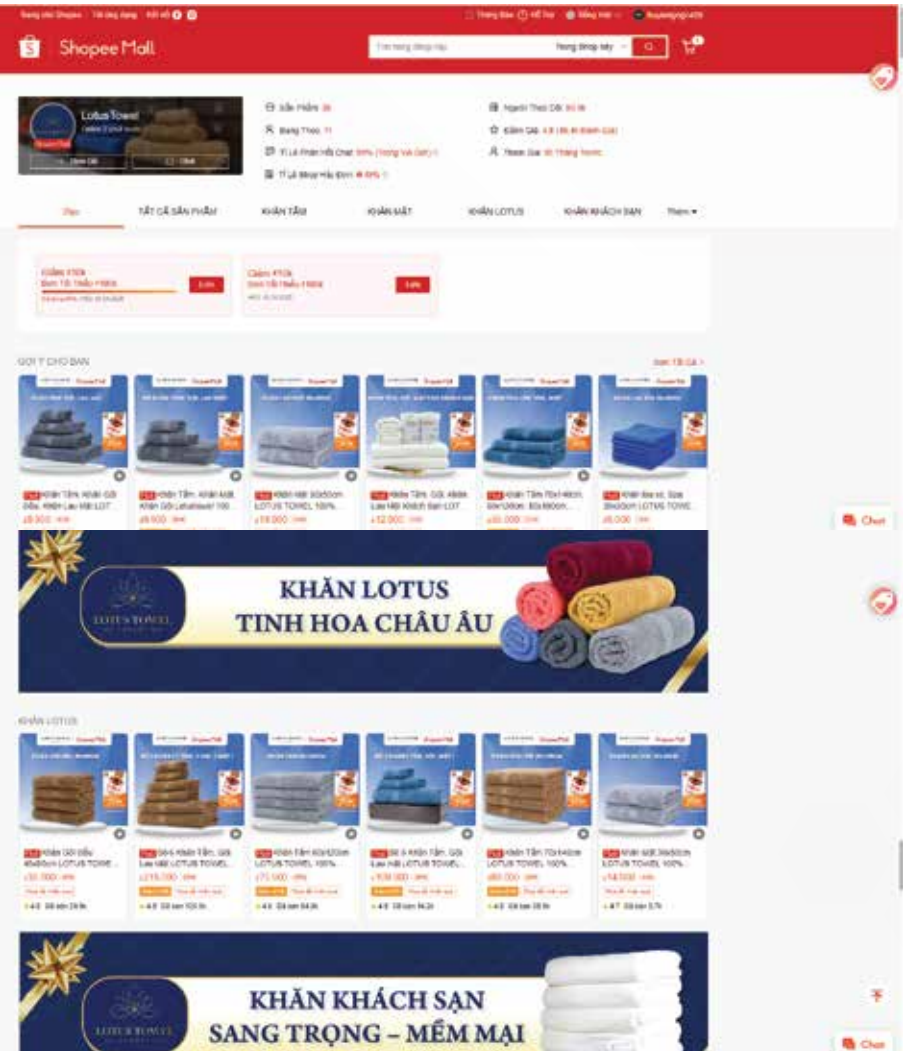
Kênh Người Bán  Tải ứng dụng  Kết nối

Thông Báo  Hỗ Trợ  Tiếng Việt

Shopee Mall

Trong Shop này

Lotus Towel

Mall

Theo Dõi  Chat

Sản Phẩm: 26

Người Theo Dõi: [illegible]

Đang Theo: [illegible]

Đánh Giá: 4.9

Tỉ Lệ Phản Hồi Chat: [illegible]

Tham Gia: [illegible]

Tỉ Lệ Shop Hủy Đơn: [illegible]

Dạo

TẤT CẢ SẢN PHẨM

KHĂN TẮM

KHĂN MẶT

KHĂN LOTUS

KHĂN KHÁCH SẠN

Thêm

Giảm ₫10k
Đơn Tối Thiểu ₫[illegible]

Lưu

Giảm ₫10k
Đơn Tối Thiểu ₫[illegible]

Lưu

GỢI Ý CHO BẠN

Xem Tất Cả >

Khăn Tắm, Khăn Gội Đầu, Khăn Lau Mặt LOT...
₫8.000

Khăn Tắm, Khăn Mặt, Khăn Gội Lotustowel 100...
₫8.000

Khăn Mặt 30x50cm LOTUS TOWEL 100%...
₫18.000

Khăn Tắm, Gội, Mặt, Lau Mặt Khách Sạn LOT...
₫12.000

Khăn Tắm 70x140cm, 50x100cm, 30x50cm...
₫6.000

Khăn lau xe, Size 30x30cm LOTUS TOWE...
₫5.000

Chat

KHĂN LOTUS
TINH HOA CHÂU ÂU

LOTUS TOWEL

KHĂN LOTUS

Khăn Gội Đầu 40x80cm LOTUS TOWE...
₫30.000

Bộ 6 Khăn Tắm, Gội, Lau Mặt LOTUS TOWEL...
₫215.000

Khăn Tắm 60x120cm LOTUS TOWEL 100%...
₫75.000

Bộ 3 Khăn Tắm, Gội, Lau Mặt LOTUS TOWEL...
₫109.000

Khăn Tắm 70x140cm LOTUS TOWEL 100%...
₫80.000

Khăn Mặt 30x50cm LOTUS TOWEL 100%...
₫14.000

KHĂN KHÁCH SẠN
SANG TRỌNG - MỀM MẠI

LOTUS TOWEL

Chat